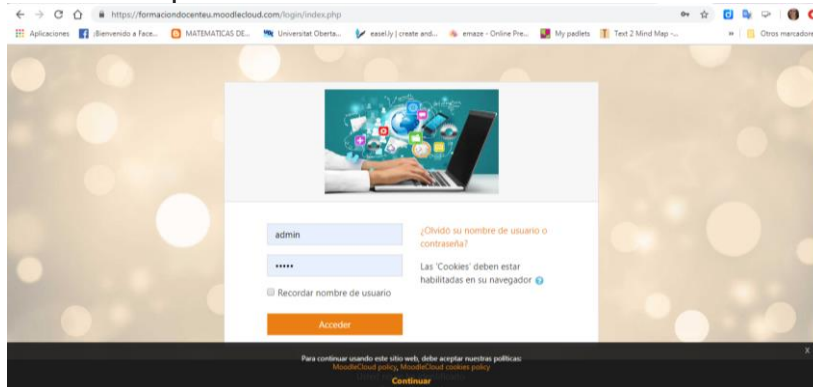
https://formaciondocenteu.moodlecloud.com/login/index.php

Aplicaciones ¡Bienvenido a Face... MATEMATICAS DE... Universitat Oberta... easel.ly | create and... emaze - Online Pre... My padlets Text 2 Mind Map -... » Otros marcadores

admin

•••••

Recordar nombre de usuario

Acceder

¿Olvidó su nombre de usuario o contraseña?

Las 'Cookies' deben estar habilitadas en su navegador

Para continuar usando este sitio web, debe aceptar nuestras políticas:
MoodleCloud policy, MoodleCloud cookies policy
Continuar

x